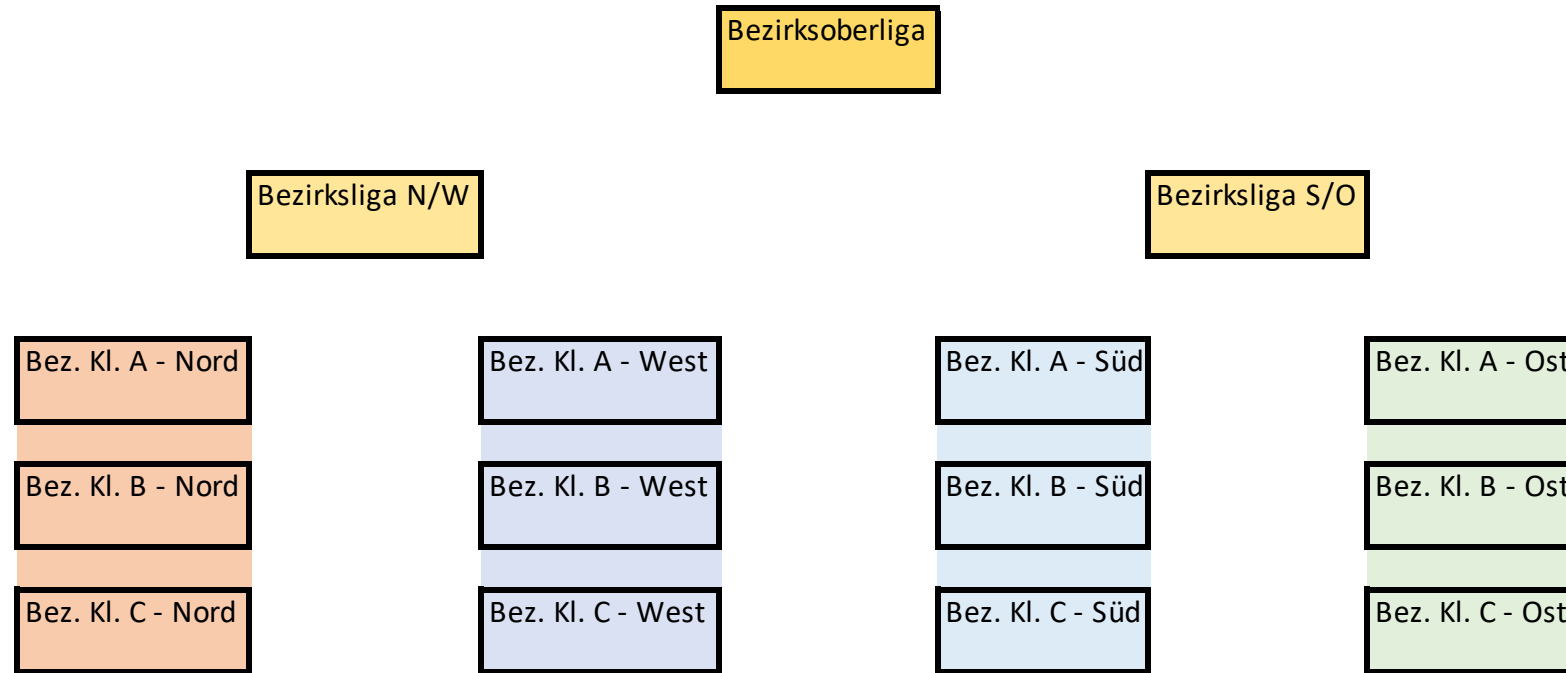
Bezirksoberliga

Bezirksliga N/W

Bezirksliga S/O

Bez. Kl. A - Nord

Bez. Kl. B - Nord

Bez. Kl. C - Nord

Bez. Kl. A - West

Bez. Kl. B - West

Bez. Kl. C - West

Bez. Kl. A - Süd

Bez. Kl. B - Süd

Bez. Kl. C - Süd

Bez. Kl. A - Ost

Bez. Kl. B - Ost

Bez. Kl. C - Ost